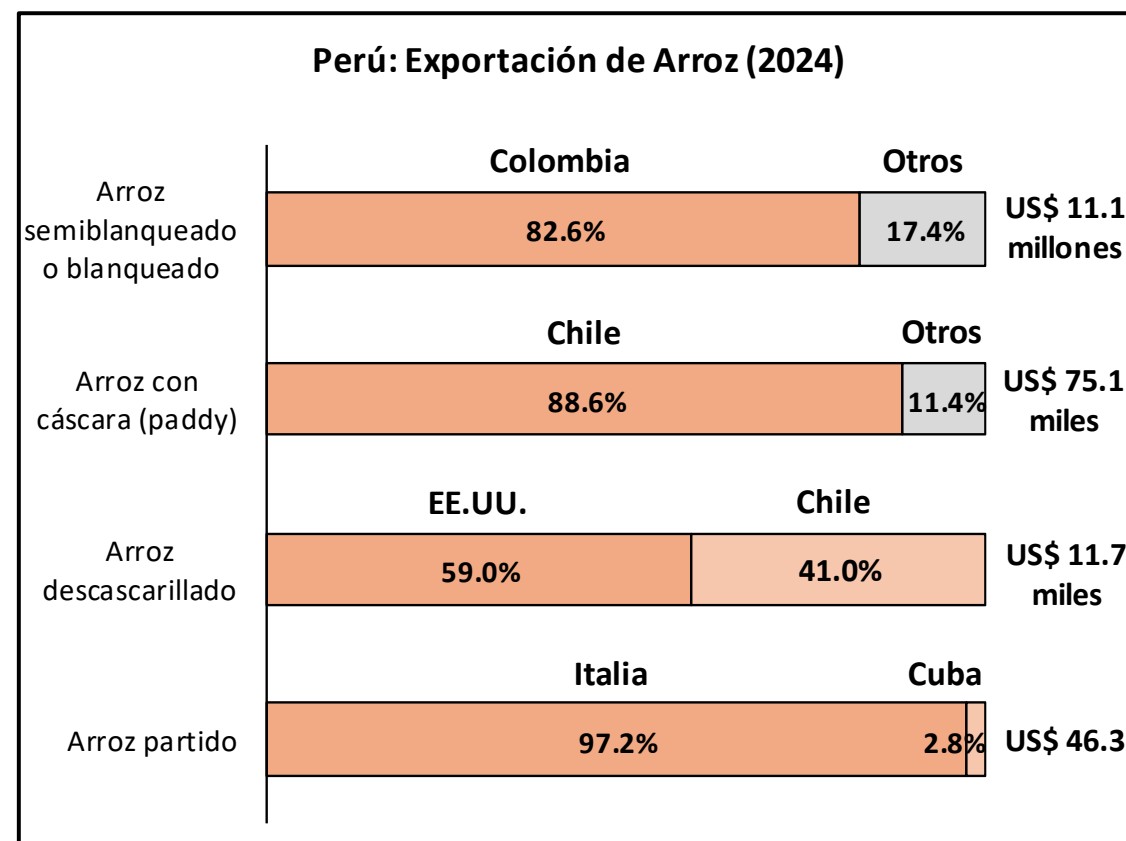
Perú: Exportación de Arroz (2024)

Arroz semiblanqueado o blanqueado
Colombia
Otros
82.6%
17.4%
US$ 11.1 millones

Arroz con cáscara (paddy)
Chile
Otros
88.6%
11.4%
US$ 75.1 miles

Arroz descascarillado
EE.UU.
Chile
59.0%
41.0%
US$ 11.7 miles

Arroz partido
Italia
Cuba
97.2%
2.8%
US$ 46.3